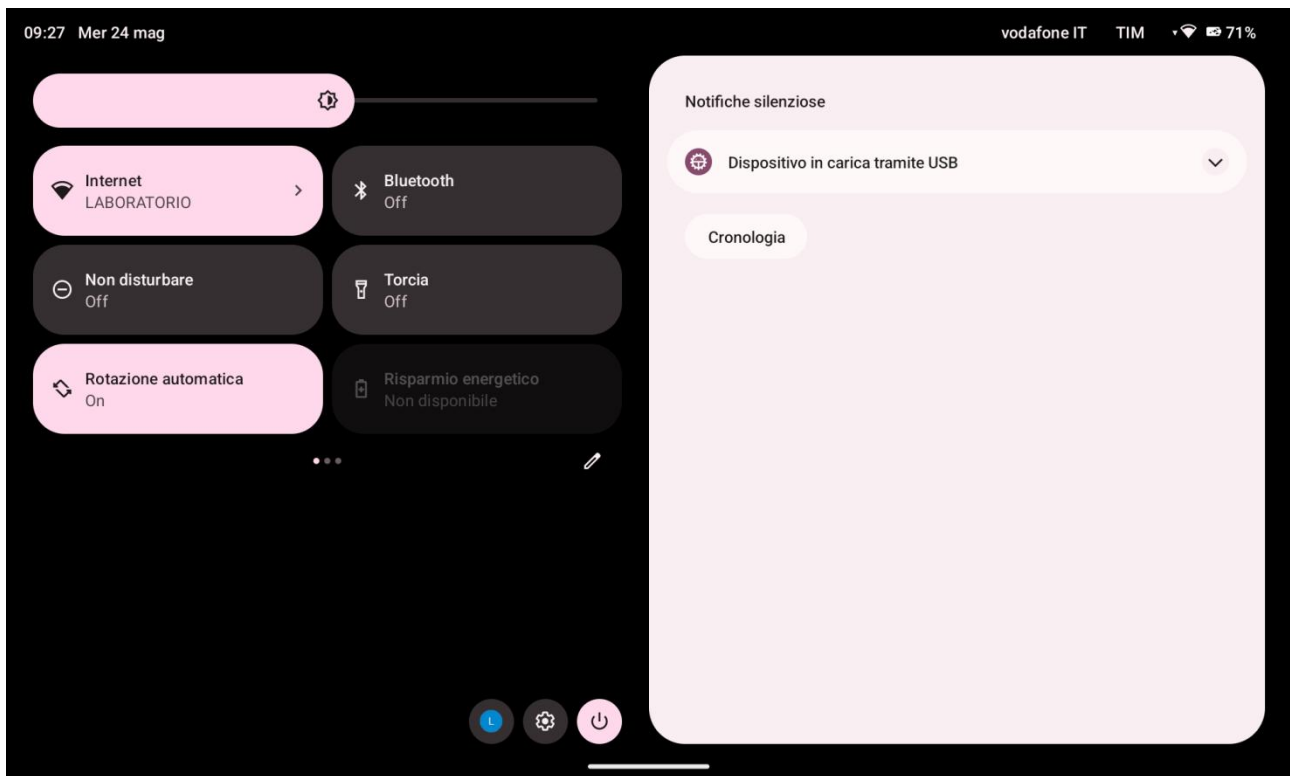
09:27 Mer 24 mag

vodafone IT TIM 71%

Internet
LABORATORIO

Bluetooth
Off

Non disturbare
Off

Torcia
Off

Rotazione automatica
On

Risparmio energetico
Non disponibile

L

Notifiche silenziose

Dispositivo in carica tramite USB

Cronologia